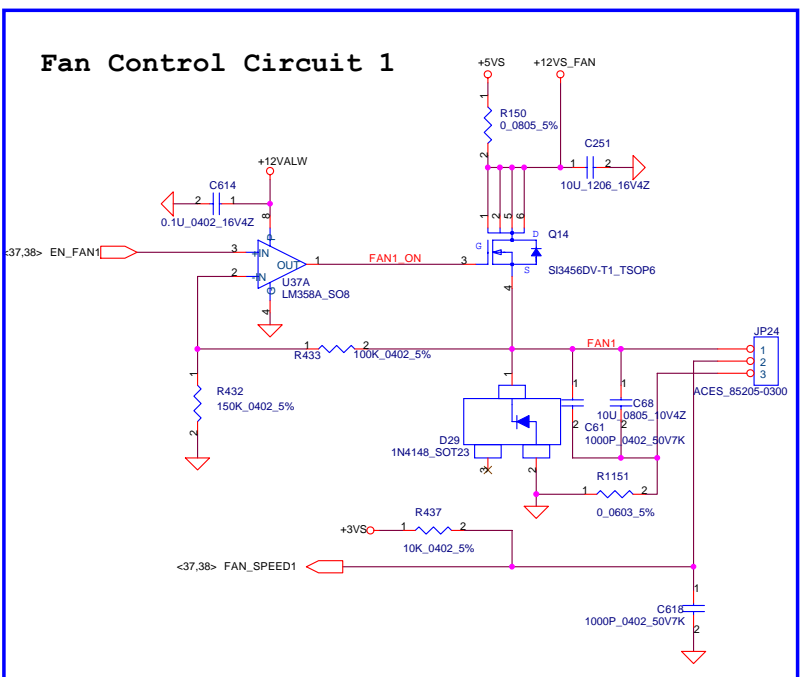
Fan Control Circuit 1

+5VS
+12VS_FAN
1
R150
0_0805_5%
2
C251
1 2
10U_1206_16V4Z
+12VALW
C614
2 1
0.1U_0402_16V4Z
8
P
<37,38> EN_FAN1
3
+IN
2
-IN
OUT
1
FAN1_ON
3
U37A
LM358A_SO8
G
4
1 2 5 6
D
Q14
G
S
SI3456DV-T1_TSOP6
4
1
R433
2
100K_0402_5%
FAN1
JP24
1
2
3
ACES_85205-0300
1
R432
150K_0402_5%
2
1
1
C68
10U_0805_10V4Z
C61
1000P_0402_50V7K
2
2
D29
1N4148_SOT23
3
R1151
1 2
0_0603_5%
R437
+3VS
1 2
10K_0402_5%
<37,38> FAN_SPEED1
1
C618
1000P_0402_50V7K
2